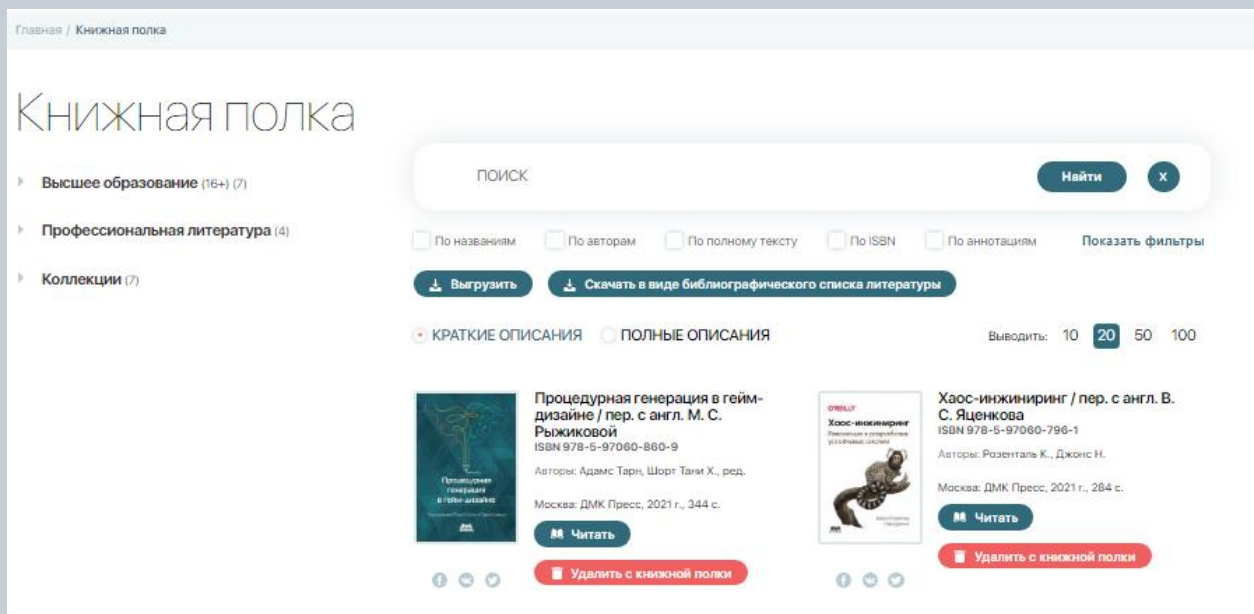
Главная / Книжная полка

Книжная полка

Высшее образование (16+) (7)

Профессиональная литература (4)

Коллекции (7)

ПОИСК

Найти

X

По названиям По авторам По полному тексту По ISBN По аннотациям Показать фильтры

Выгрузить

Скачать в виде библиографического списка литературы

КРАТКИЕ ОПИСАНИЯ ПОЛНЫЕ ОПИСАНИЯ

Выводить: 10 20 50 100

Процедурная генерация в гейм-дизайне / пер. с англ. М. С. Рыжиковой
ISBN 978-5-97060-860-9

Авторы: Адамс Тарн, Шорт Тани Х., ред.

Москва: ДМК Пресс, 2021 г., 344 с.

Читать

Удалить с книжной полки

Хаос-инжиниринг / пер. с англ. В. С. Яценкова
ISBN 978-5-97060-796-1

Авторы: Розенталь К., Джонс Н.

Москва: ДМК Пресс, 2021 г., 284 с.

Читать

Удалить с книжной полки